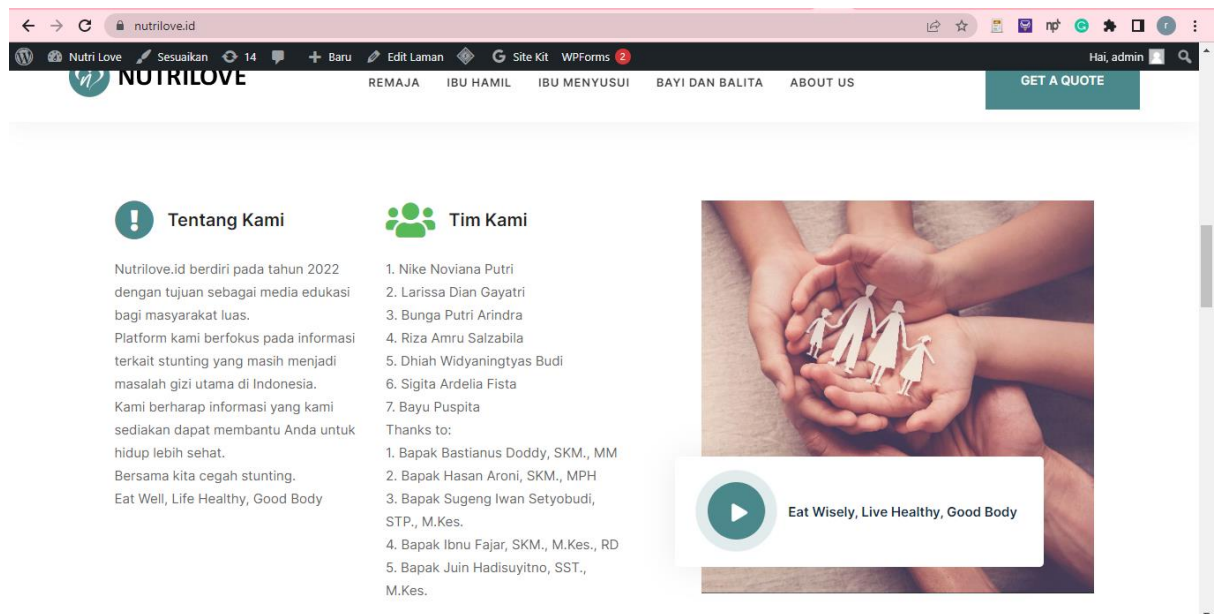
nutrilove.id

Nutri Love Sesuaikan 14 Baru Edit Laman Site Kit WPForms 2 Hai, admin

NUTRILOVE REMAJA IBU HAMIL IBU MENYUSUI BAYI DAN BALITA ABOUT US GET A QUOTE

Tentang Kami

Nutrilove.id berdiri pada tahun 2022 dengan tujuan sebagai media edukasi bagi masyarakat luas.
Platform kami berfokus pada informasi terkait stunting yang masih menjadi masalah gizi utama di Indonesia.
Kami berharap informasi yang kami sediakan dapat membantu Anda untuk hidup lebih sehat.
Bersama kita cegah stunting.
Eat Well, Life Healthy, Good Body

Tim Kami

1. Nike Noviana Putri
2. Larissa Dian Gayatri
3. Bunga Putri Arindra
4. Riza Amru Salzabila
5. Dhiah Widyaningtyas Budi
6. Sigita Ardelia Fista
7. Bayu Puspita
Thanks to:
1. Bapak Bastianus Doddy, SKM., MM
2. Bapak Hasan Aroni, SKM., MPH
3. Bapak Sugeng Iwan Setyobudi, STP., M.Kes.
4. Bapak Ibnu Fajar, SKM., M.Kes., RD
5. Bapak Juin Hadisuyitno, SST., M.Kes.

Eat Wisely, Live Healthy, Good Body